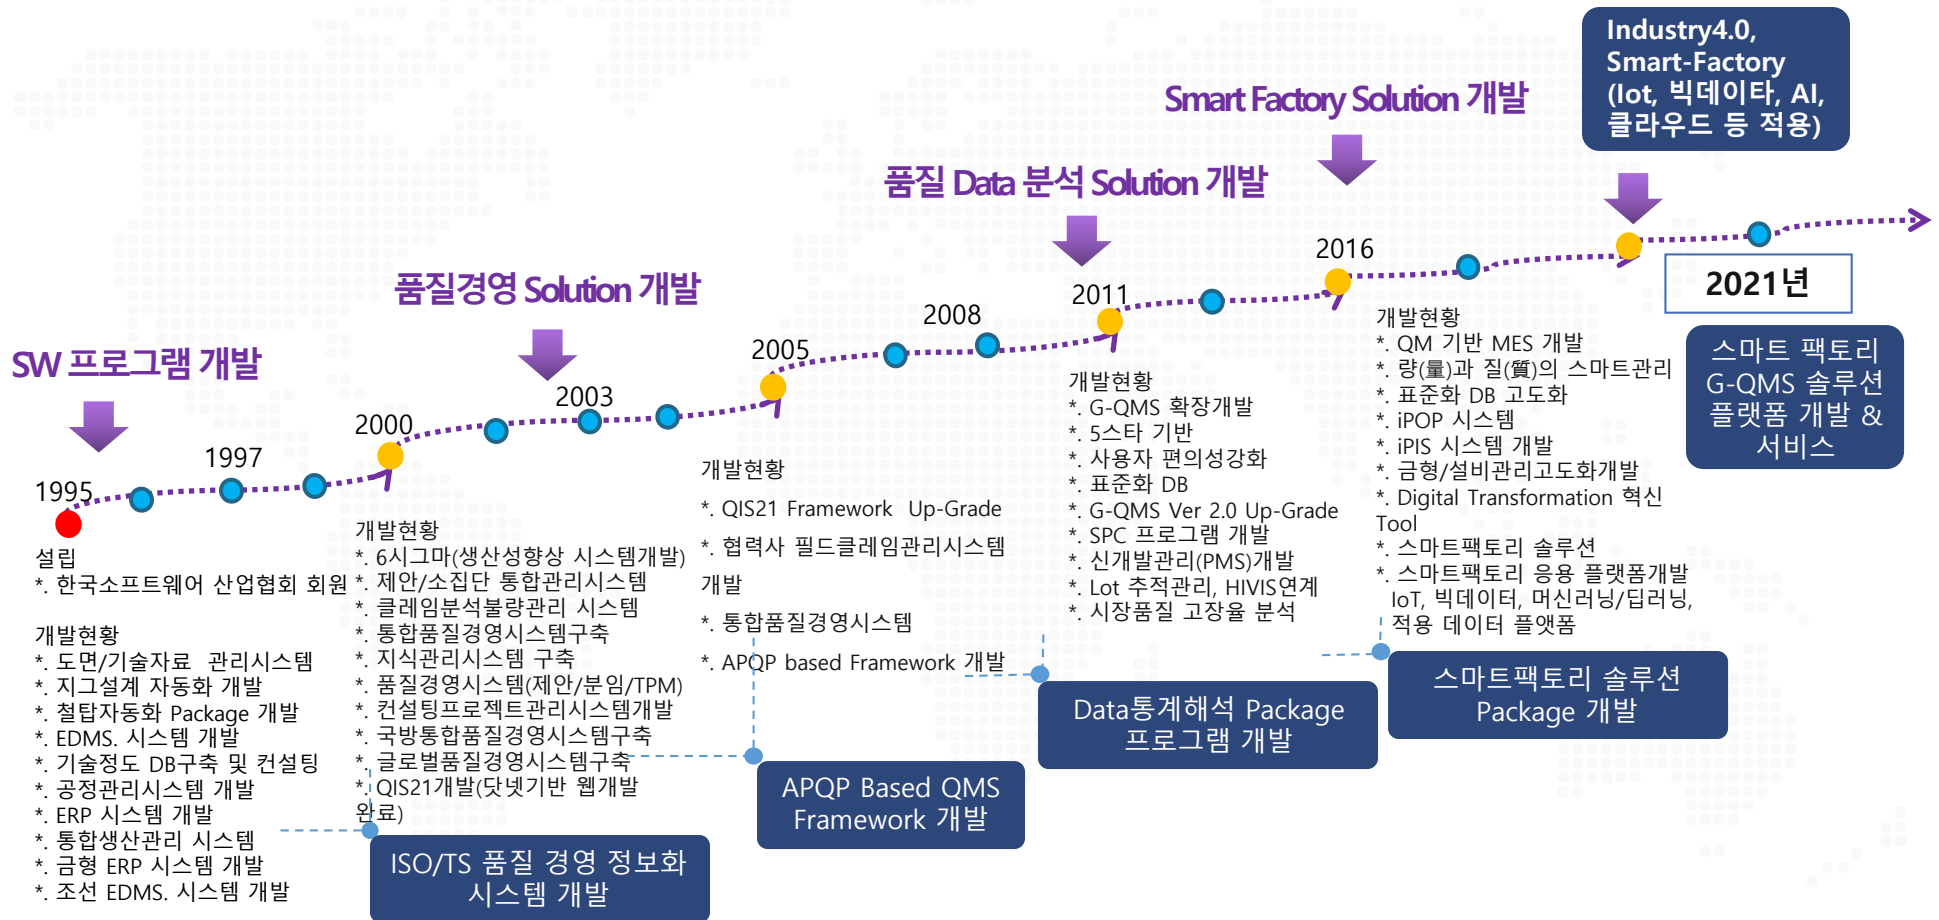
Industry4.0, Smart-Factory (Iot, 빅데이타, AI, 클라우드 등 적용)

Smart Factory Solution 개발

품질 Data 분석 Solution 개발

품질경영 Solution 개발

SW 프로그램 개발

1995
1997
2000
2003
2005
2008
2011
2016
2021년

설립
*. 한국소프트웨어 산업협회 회원

개발현황
*. 도면/기술자료 관리시스템
*. 지그설계 자동화 개발
*. 철탑자동화 Package 개발
*. EDMS. 시스템 개발
*. 기술정도 DB구축 및 컨설팅
*. 공정관리시스템 개발
*. ERP 시스템 개발
*. 통합생산관리 시스템
*. 금형 ERP 시스템 개발
*. 조선 EDMS. 시스템 개발

개발현황
*. 6시그마(생산성향상 시스템개발)
*. 제안/소집단 통합관리시스템
*. 클레임분석불량관리 시스템
*. 통합품질경영시스템구축
*. 지식관리시스템 구축
*. 품질경영시스템(제안/분임/TPM)
*. 컨설팅프로젝트관리시스템개발
*. 국방통합품질경영시스템구축
*. 글로벌품질경영시스템구축
*. QIS21개발(닷넷기반 웹개발 완료)

ISO/TS 품질 경영 정보화 시스템 개발

개발현황
*. QIS21 Framework Up-Grade
*. 협력사 필드클레임관리시스템 개발
*. 통합품질경영시스템
*. APQP based Framework 개발

APQP Based QMS Framework 개발

개발현황
*. G-QMS 확장개발
*. 5스타 기반
*. 사용자 편의성강화
*. 표준화 DB
*. G-QMS Ver 2.0 Up-Grade
*. SPC 프로그램 개발
*. 신개발관리(PMS)개발
*. Lot 추적관리, HIVIS연계
*. 시장품질 고장율 분석

Data통계해석 Package 프로그램 개발

개발현황
*. QM 기반 MES 개발
*. 량(量)과 질(質)의 스마트관리
*. 표준화 DB 고도화
*. iPOP 시스템
*. iPIS 시스템 개발
*. 금형/설비관리고도화개발
*. Digital Transformation 혁신 Tool
*. 스마트팩토리 솔루션
*. 스마트팩토리 응용 플랫폼개발 IoT, 빅데이터, 머신러닝/딥러닝, 적용 데이터 플랫폼

스마트팩토리 솔루션 Package 개발

스마트 팩토리 G-QMS 솔루션 플랫폼 개발 & 서비스